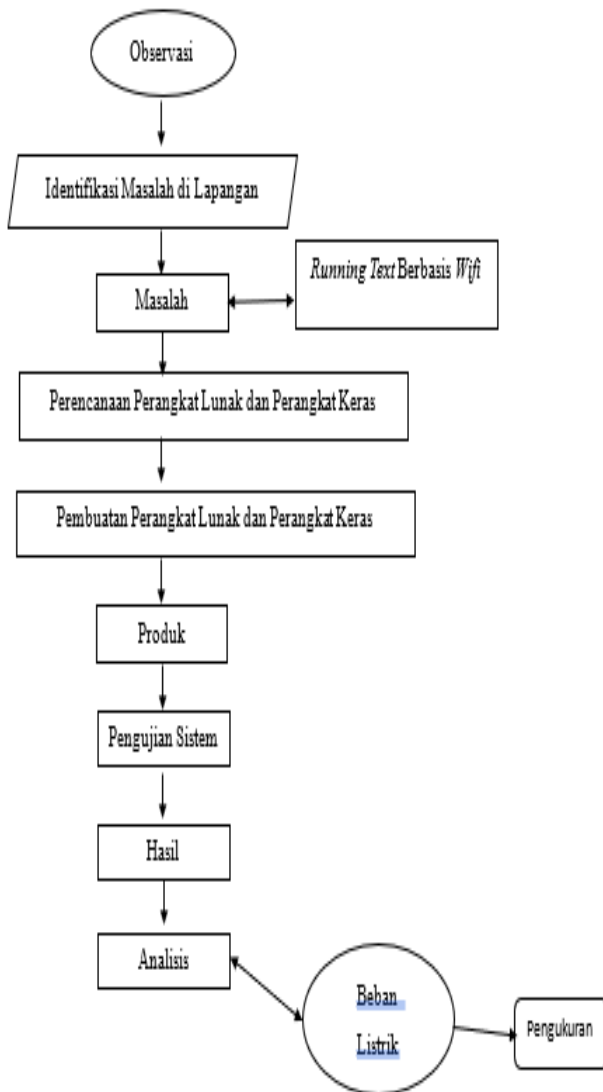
Observasi

Identifikasi Masalah di Lapangan

Masalah

Running Text Berbasis Wifi

Perencanaan Perangkat Lunak dan Perangkat Keras

Pembuatan Perangkat Lunak dan Perangkat Keras

Produk

Pengujian Sistem

Hasil

Analisis

Beban Listrik

Pengukuran